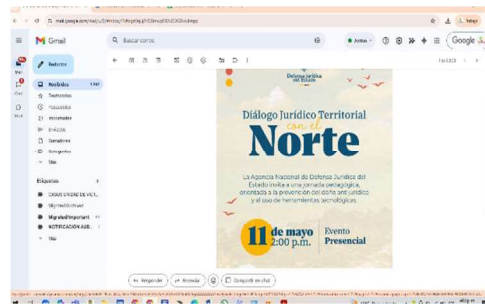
mail.google.com/mail/u/0/#inbox

Gmail

Buscar correo

Activo

Google

Redactar

Recibidos

Destacados

Pospuestos

Importantes

Enviados

Borradores

Categorías

Más

Etiquetas

CASOS URGENTES VIE...

Importante

NOTIFICACIÓN AUD...

Más

Defensa Jurídica del Estado

Diálogo Jurídico Territorial con el

Norte

La Agencia Nacional de Defensa Jurídica del Estado invita a una jornada pedagógica, orientada a la prevención del daño antijurídico y el uso de herramientas tecnológicas.

11 de mayo 2:00 p.m.

Evento Presencial

Responder

Reenviar

Compartir en chat